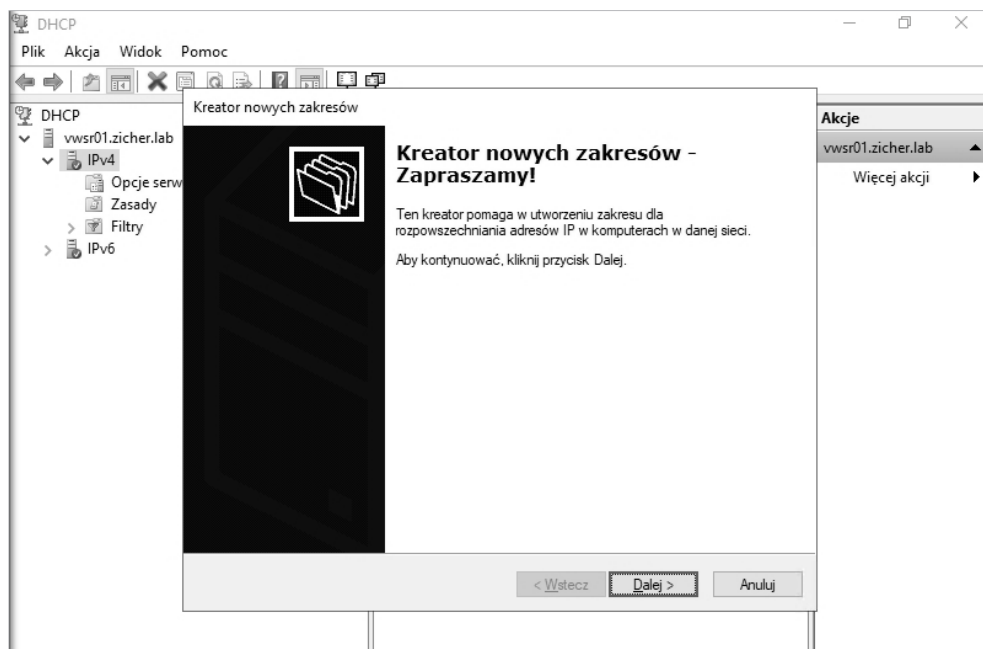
DHCP

Plik Akcja Widok Pomoc

DHCP
vwsr01.zicher.lab
IPv4
Opcje serw
Zasady
Filtry
IPv6

Kreator nowych zakresów

Kreator nowych zakresów - Zapraszamy!

Ten kreator pomaga w utworzeniu zakresu dla rozpowszechniania adresów IP w komputerach w danej sieci.

Aby kontynuować, kliknij przycisk Dalej.

< Wstecz
Dalej >
Anuluj

Akcje
vwsr01.zicher.lab
Więcej akcji